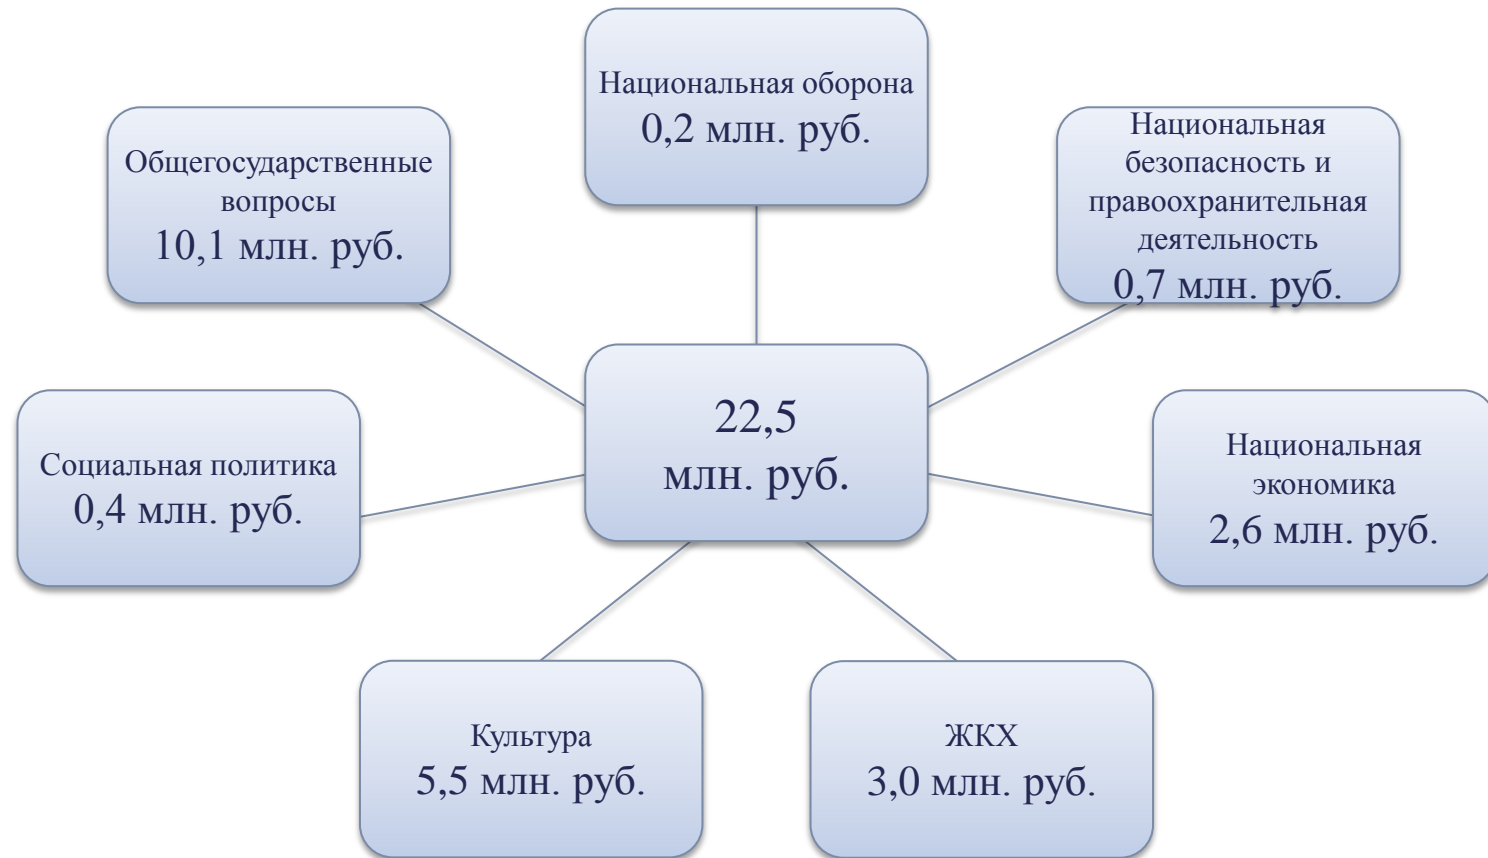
Национальная оборона
0,2 млн. руб.

Общегосударственные вопросы
10,1 млн. руб.

Национальная безопасность и правоохранительная деятельность
0,7 млн. руб.

22,5
млн. руб.

Социальная политика
0,4 млн. руб.

Национальная экономика
2,6 млн. руб.

Культура
5,5 млн. руб.

ЖКХ
3,0 млн. руб.